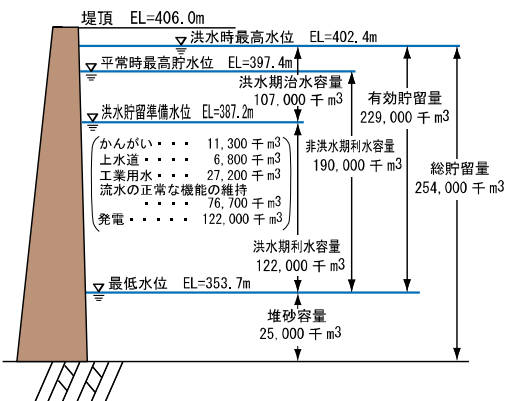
堤頂　EL=406.0m

洪水時最高水位　EL=402.4m

平常時最高貯水位　EL=397.4m

洪水期治水容量
107,000 千 m3

有効貯留量
229,000 千 m3

洪水貯留準備水位　EL=387.2m

非洪水期利水容量
190,000 千 m3

総貯留量
254,000 千 m3

かんがい・・・・　11,300 千 m3
上水道・・・・　6,800 千 m3
工業用水・・・・　27,200 千 m3
流水の正常な機能の維持
・・・・・　76,700 千 m3
発電・・・・・　122,000 千 m3

洪水期利水容量
122,000 千 m3

最低水位　EL=353.7m

堆砂容量
25,000 千 m3